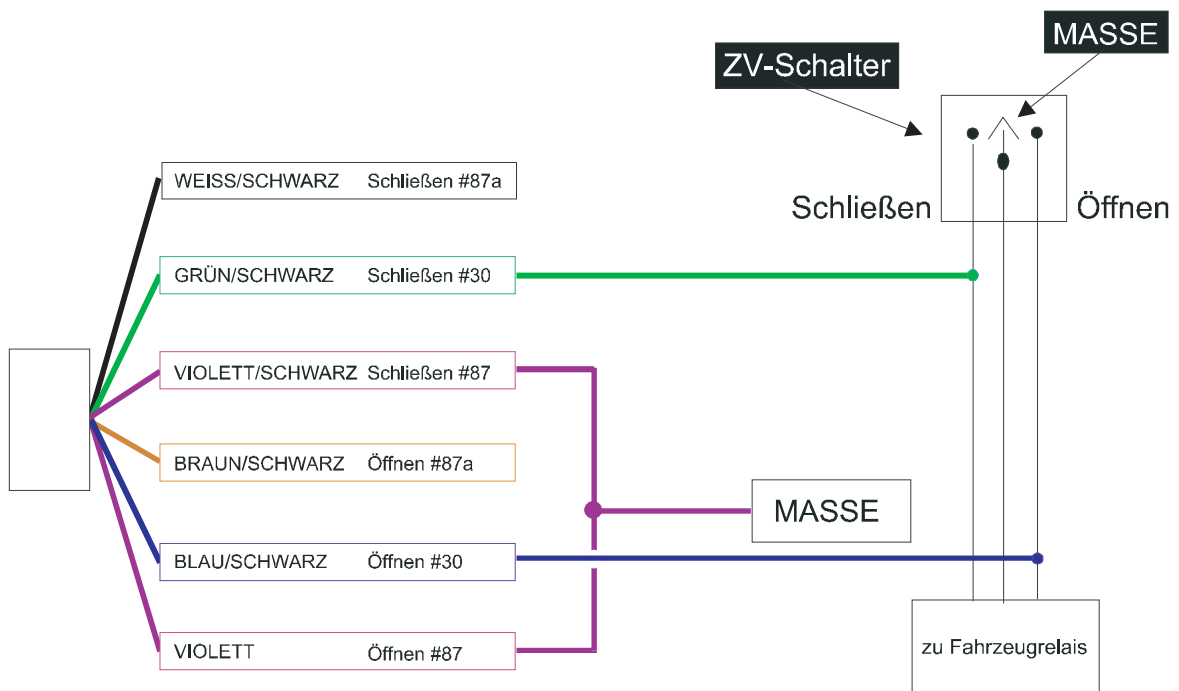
MASSE

ZV-Schalter

Schließen

Öffnen

WEISS/SCHWARZ Schließen #87a

GRÜN/SCHWARZ Schließen #30

VIOLETT/SCHWARZ Schließen #87

BRAUN/SCHWARZ Öffnen #87a

MASSE

BLAU/SCHWARZ Öffnen #30

VIOLETT Öffnen #87

zu Fahrzeugrelais